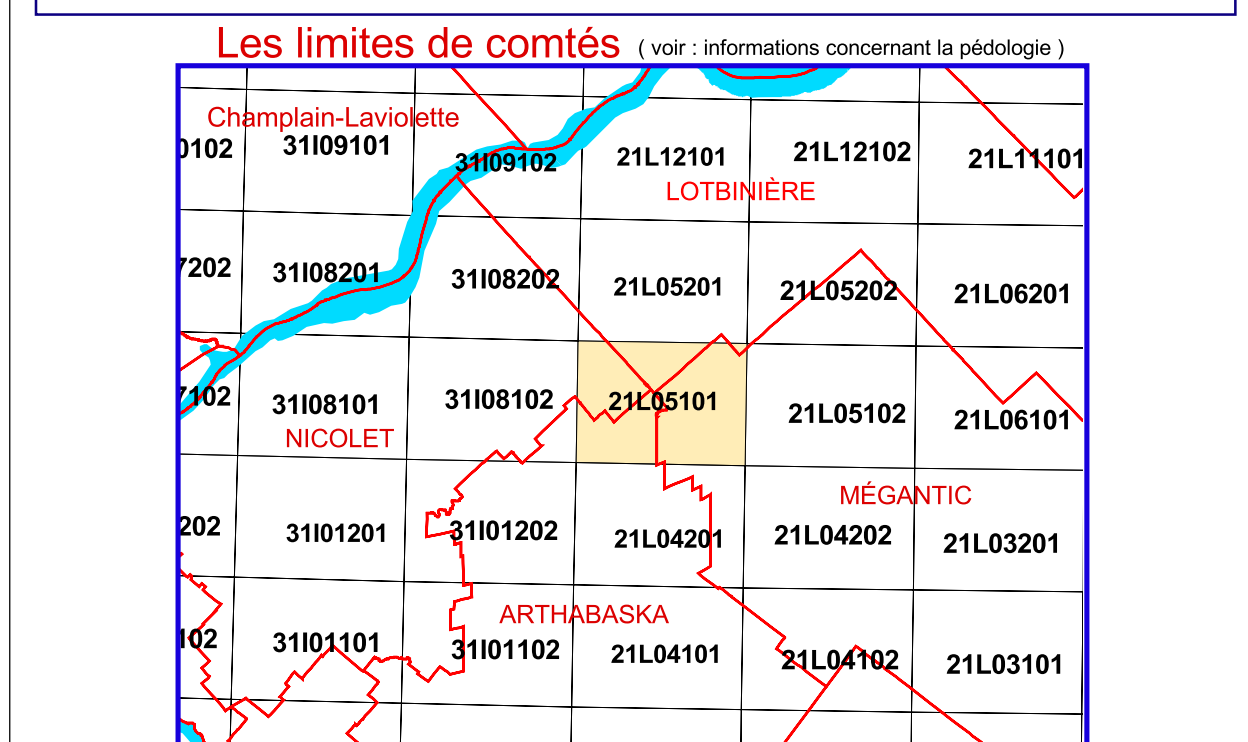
Les limites de comtés ( voir : informations concernant la pédologie )

Champlain-Laviolette

0102 31I09101 31I09102 21L12101 21L12102 21L11101

LOTBINIÈRE

7202 31I08201 31I08202 21L05201 21L05202 21L06201

7102 31I08101 31I08102 21L05101 21L05102 21L06101

NICOLET

MÉGANTIC

202 31I01201 31I01202 21L04201 21L04202 21L03201

ARTHABASKA

102 31I01101 31I01102 21L04101 21L04102 21L03101